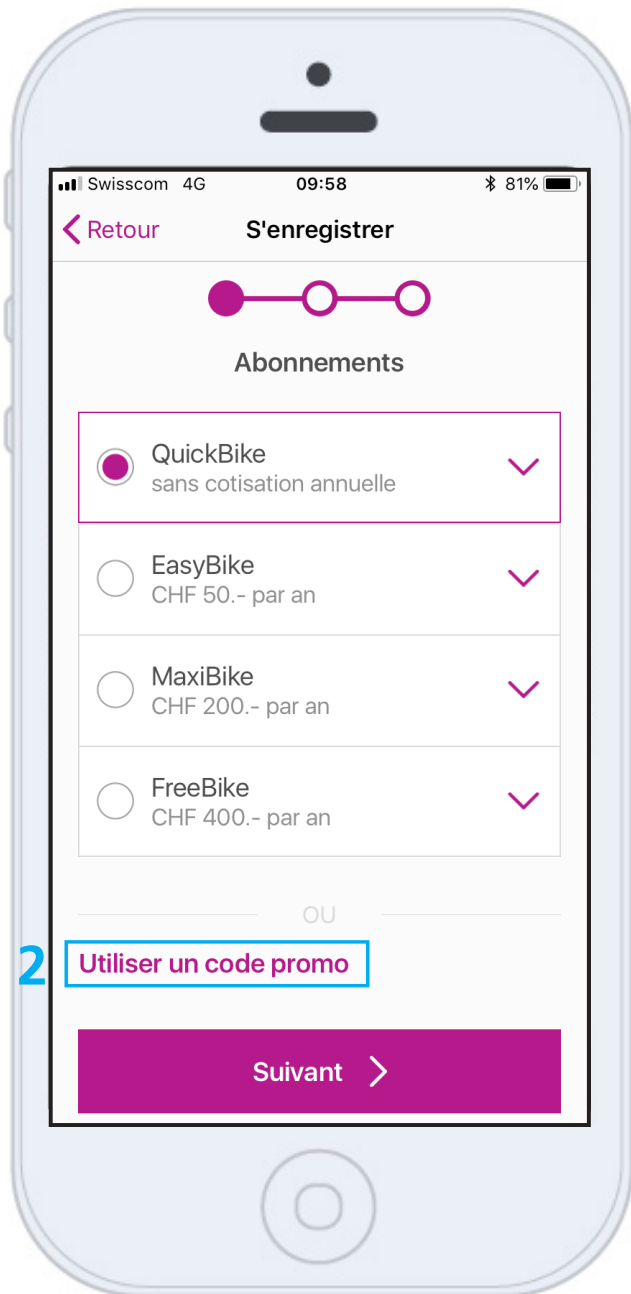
Swisscom 4G 09:58 81%

Retour S'enregistrer

Abonnements

QuickBike
sans cotisation annuelle

EasyBike
CHF 50.- par an

MaxiBike
CHF 200.- par an

FreeBike
CHF 400.- par an

OU

2 Utiliser un code promo

Suivant